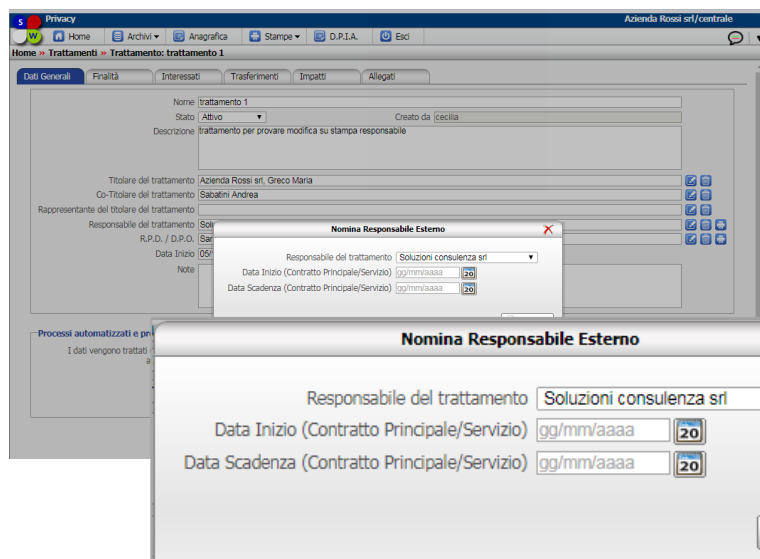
Privacy

Azienda Rossi srl/centrale

Home | Archivi | Anagrafica | Stampe | D.P.I.A. | Esci

Home » Trattamenti » Trattamento: trattamento 1

Dati Generali | Finalità | Interessati | Trasferimenti | Impatti | Allegati

Nome trattamento 1

Stato Attivo

Creato da cecilia

Descrizione trattamento per provare modifica su stampa responsabile

Titolare del trattamento Azienda Rossi srl, Greco Maria

Co-Titolare del trattamento Sabatini Andrea

Rappresentante del titolare del trattamento

Responsabile del trattamento Solu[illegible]

R.P.D. / D.P.O. Sa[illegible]

Data Inizio 05/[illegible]

Note

Processi automatizzati e pr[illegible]

I dati vengono trattati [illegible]

Nomina Responsabile Esterno

Responsabile del trattamento Soluzioni consulenza srl

Data Inizio (Contratto Principale/Servizio) gg/mm/aaaa 20

Data Scadenza (Contratto Principale/Servizio) gg/mm/aaaa 20

Nomina Responsabile Esterno

Responsabile del trattamento Soluzioni consulenza srl

Data Inizio (Contratto Principale/Servizio) gg/mm/aaaa 20

Data Scadenza (Contratto Principale/Servizio) gg/mm/aaaa 20